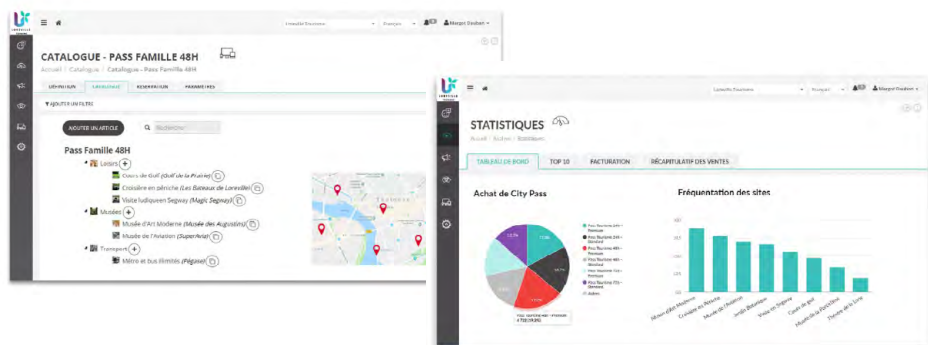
CATALOGUE - PASS FAMILLE 48H

Accueil / Catalogue / Catalogue - Pass Famille 48H

CATALOGUE | RESERVATION | PARAMÈTRES

▼ AJOUTER UN FILTRE

AJOUTER UN ARTICLE

Pass Famille 48H

Loisirs

Cours de Golf (Golf de la Prairie)

Croisière en péniche (Les Bateaux de Lareville)

Visite ludique en Segway (Magic Segway)

Musées

Musée d'Art Moderne (Musée des Augustins)

Musée de l'Aviation (SuperAvia)

Transport

Métro et bus illimités (Pégase)

Margot Doubet

STATISTIQUES

Accueil / Outils / Statistiques

TABLEAU DE BORD | TOP 10 | FACTURATION | RÉCAPITULATIF DES VENTES

Achat de City Pass

Fréquentation des sites

Musée d'Art Moderne
Croisière en Péniche
Musée de l'Aviation
Jardin Botanique
Visite en Segway
Cours de golf
Musée de la Porcelaine
Théâtre de la Lune

Margot Doubet